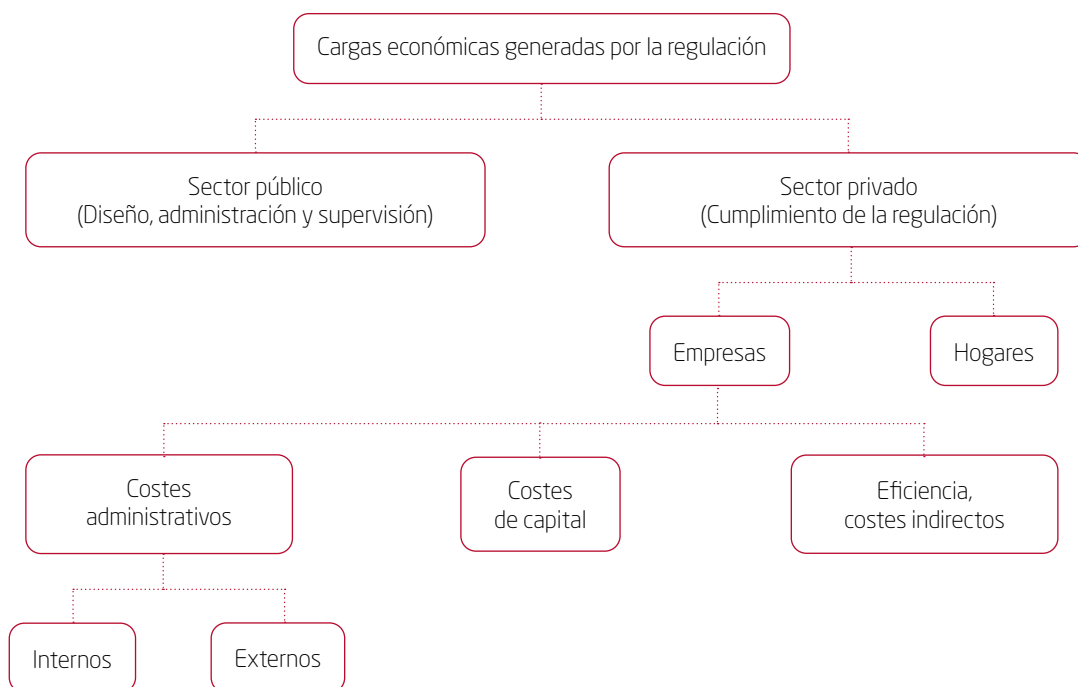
Cargas económicas generadas por la regulación

Sector público
(Diseño, administración y supervisión)

Sector privado
(Cumplimiento de la regulación)

Empresas

Hogares

Costes administrativos

Costes de capital

Eficiencia, costes indirectos

Internos

Externos